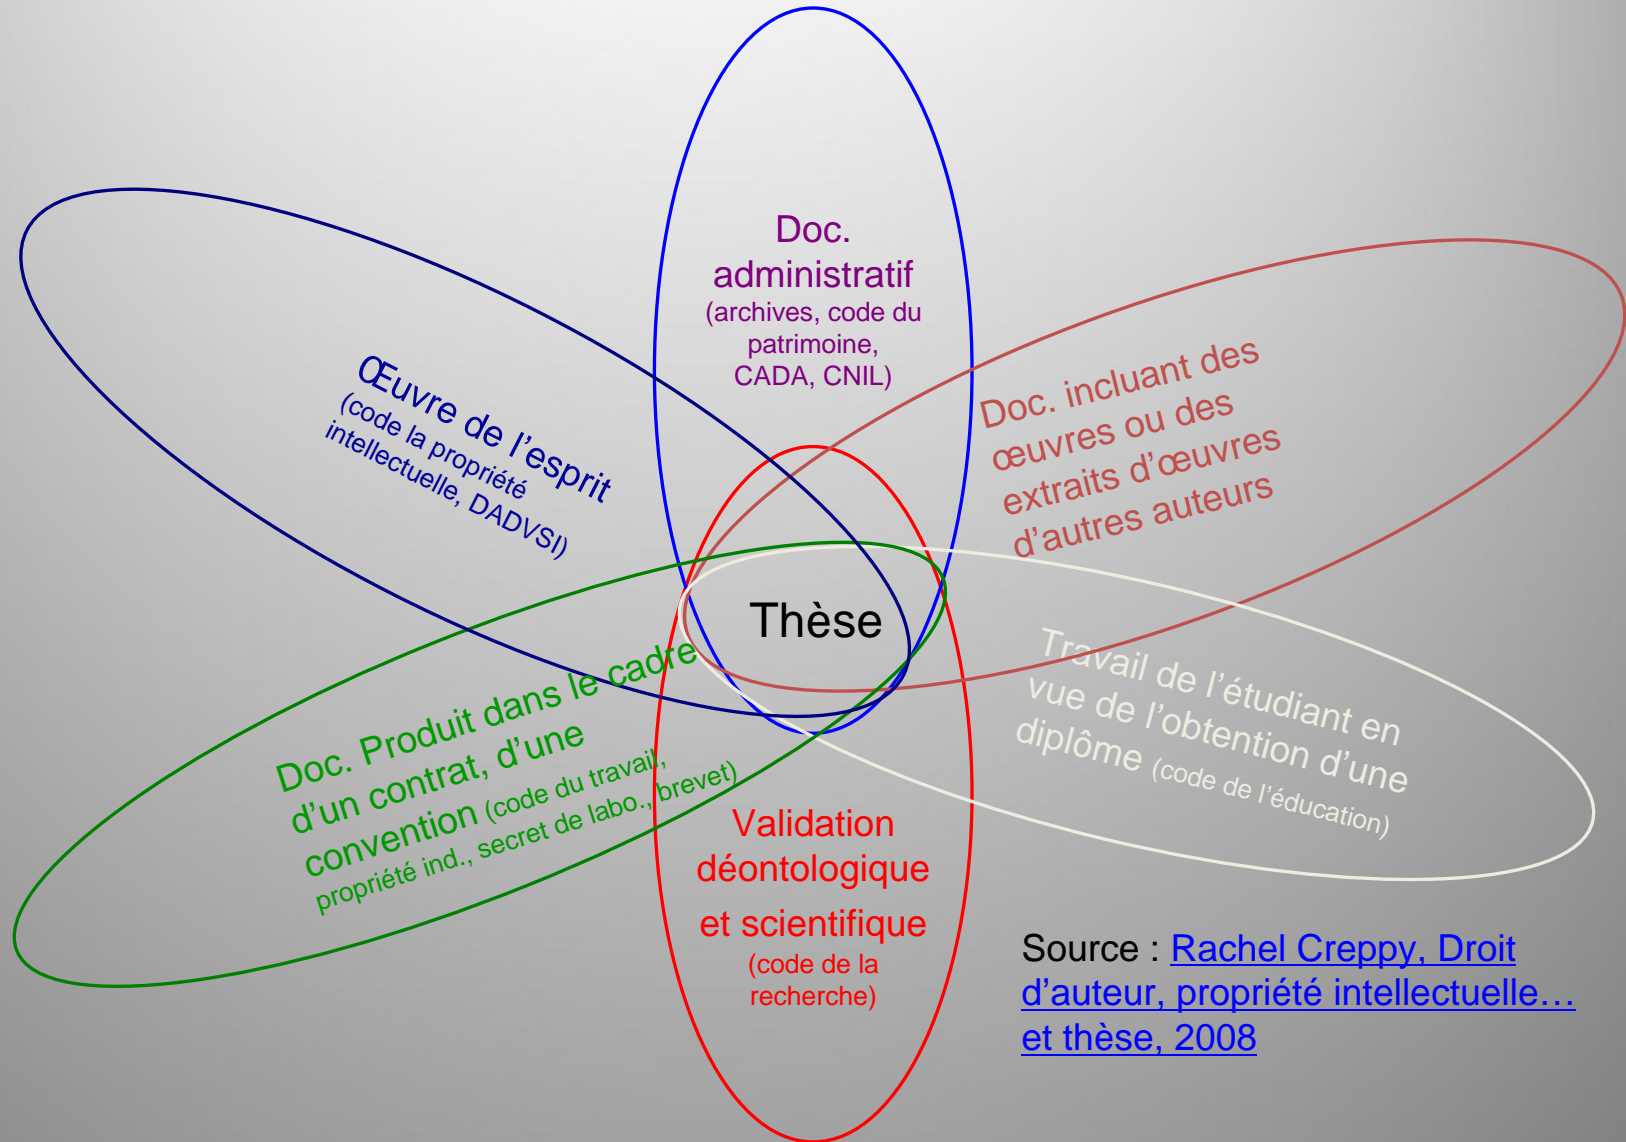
Doc. administratif (archives, code du patrimoine, CADA, CNIL)

Œuvre de l'esprit (code la propriété intellectuelle, DADVSI)

Doc. incluant des œuvres ou des extraits d'œuvres d'autres auteurs

Thèse

Doc. Produit dans le cadre d'un contrat, d'une convention (code du travail, propriété ind., secret de labo., brevet)

Travail de l'étudiant en vue de l'obtention d'une diplôme (code de l'éducation)

Validation déontologique et scientifique (code de la recherche)

Source : Rachel Creppy, Droit d'auteur, propriété intellectuelle… et thèse, 2008